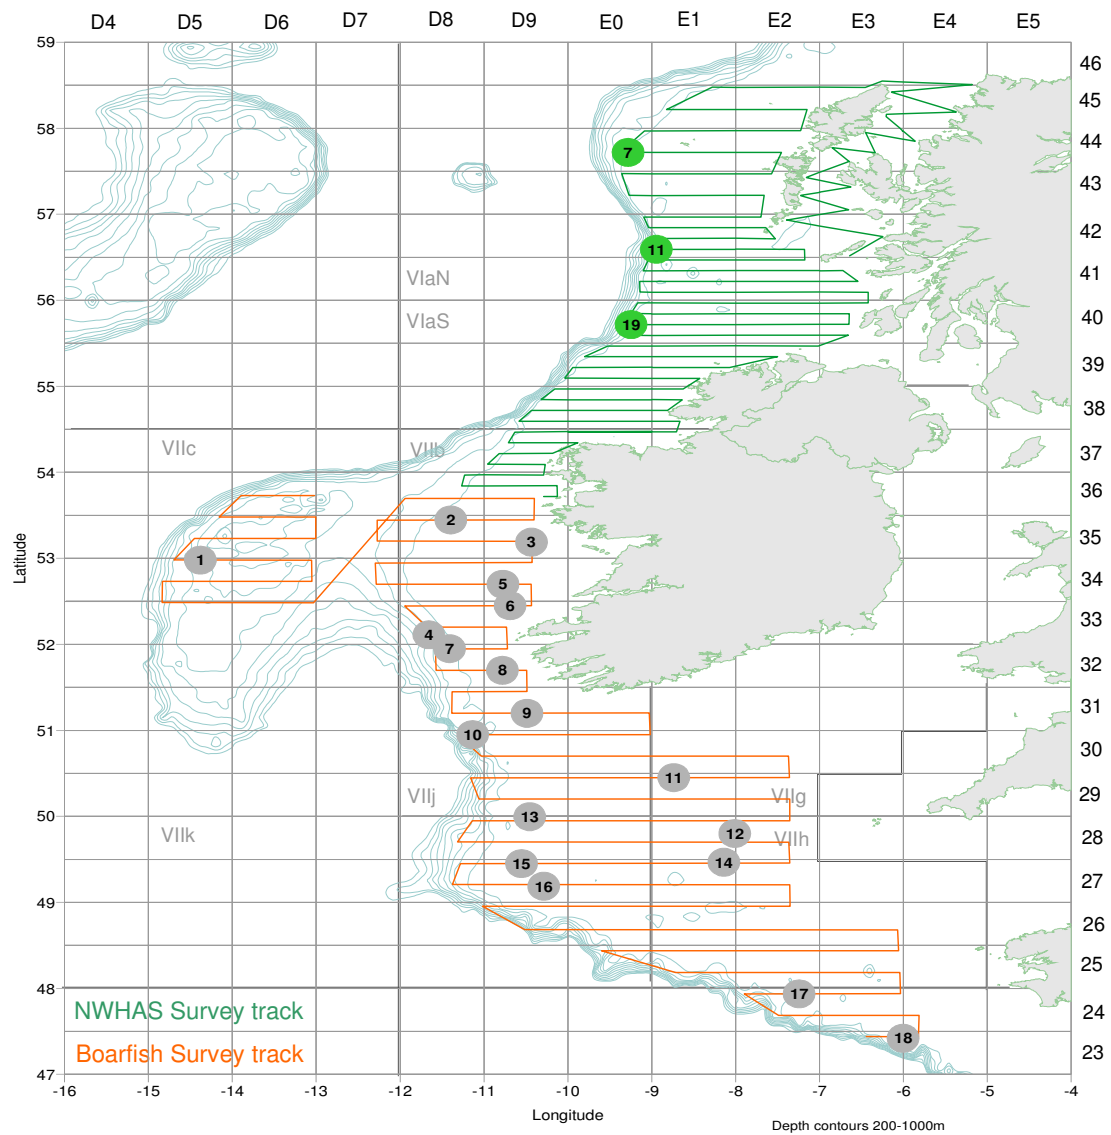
D4 D5 D6 D7 D8 D9 E0 E1 E2 E3 E4 E5

59
58
57
56
55
54
53
52
51
50
49
48
47

Latitude

46
45
44
43
42
41
40
39
38
37
36
35
34
33
32
31
30
29
28
27
26
25
24
23

VIaN
VIaS
VIIc
VIIb
VIIj
VIIg
VIIk
VIIh

7
11
19

1
2
3
5
6
4
7
8
9
10
11
13
12
14
15
16
17
18

NWHAS Survey track
Boarfish Survey track

-16 -15 -14 -13 -12 -11 -10 -9 -8 -7 -6 -5 -4

Longitude

Depth contours 200-1000m